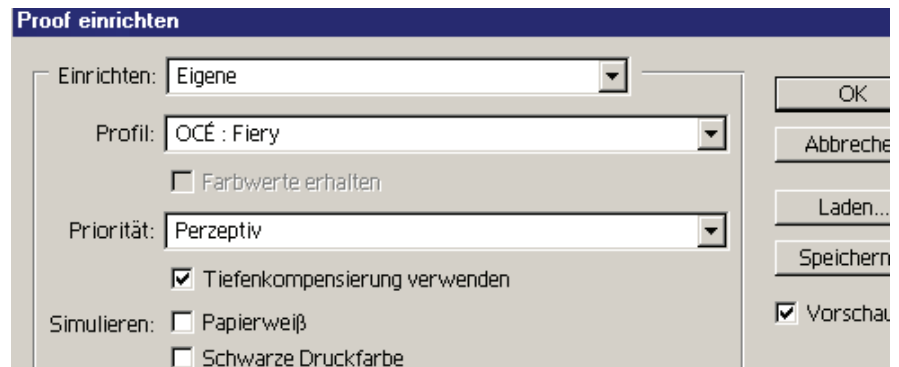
Proof einrichten

Einrichten: Eigene

Profil: OCÉ : Fiery

Farbwerte erhalten

Priorität: Perzeptiv

Tiefenkompensierung verwenden

Simulieren: Papierweiß

Schwarze Druckfarbe

OK

Abbreche

Laden...

Speichern

Vorschau